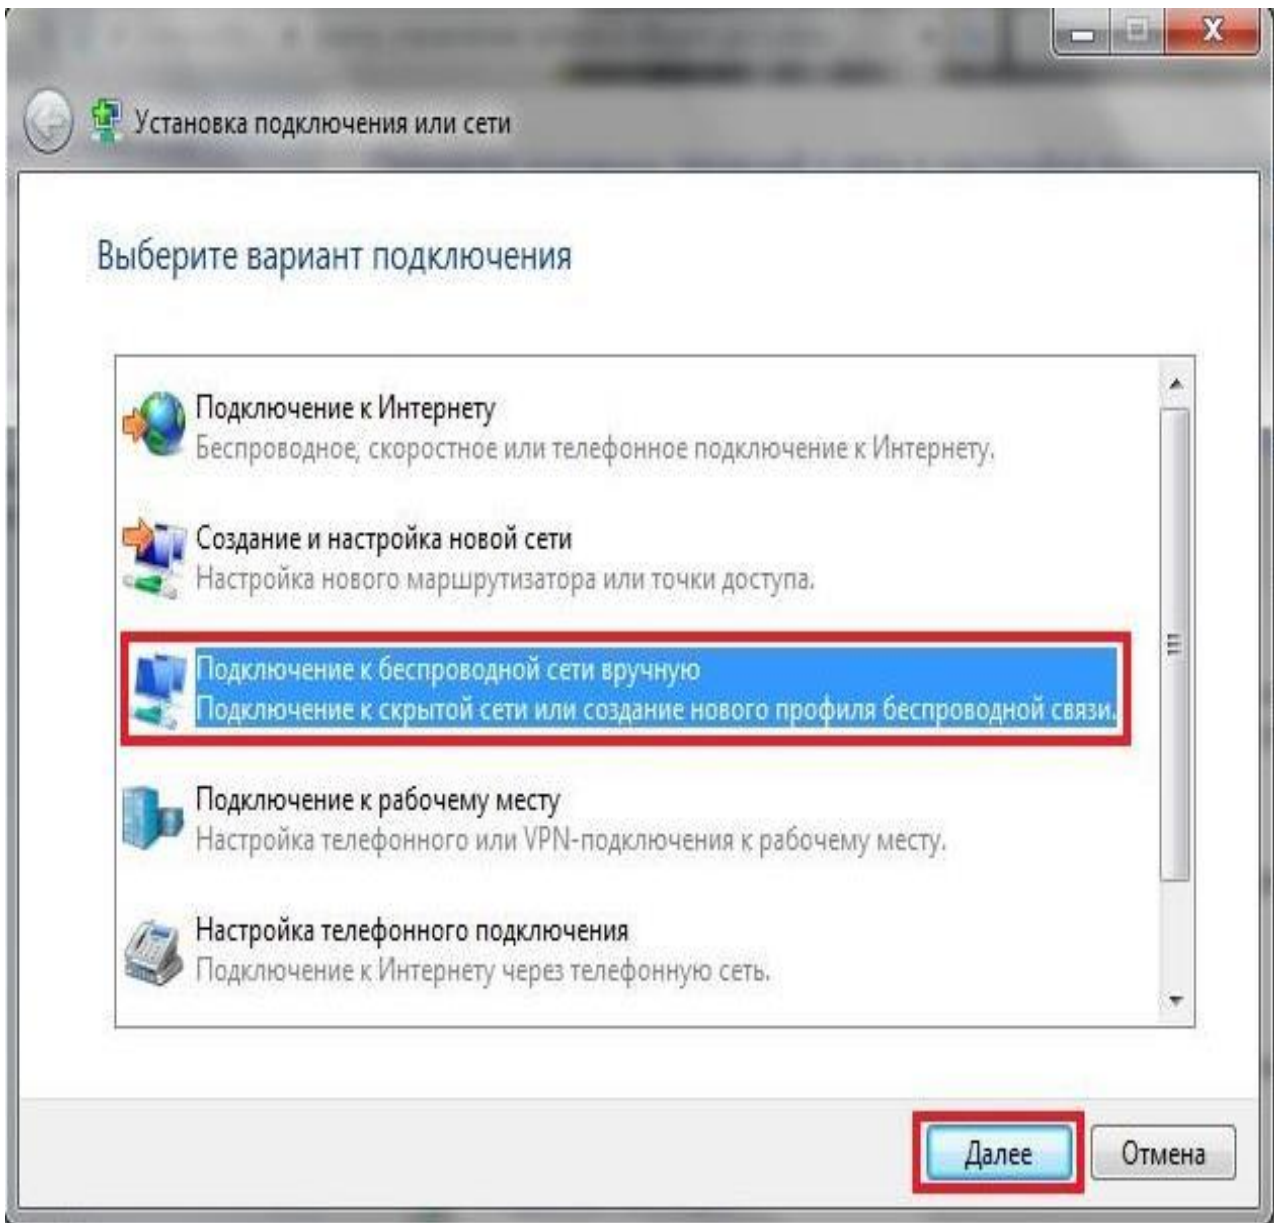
Установка подключения или сети

Выберите вариант подключения

Подключение к Интернету
Беспроводное, скоростное или телефонное подключение к Интернету.

Создание и настройка новой сети
Настройка нового маршрутизатора или точки доступа.

Подключение к беспроводной сети вручную
Подключение к скрытой сети или создание нового профиля беспроводной связи.

Подключение к рабочему месту
Настройка телефонного или VPN-подключения к рабочему месту.

Настройка телефонного подключения
Подключение к Интернету через телефонную сеть.

Далее
Отмена